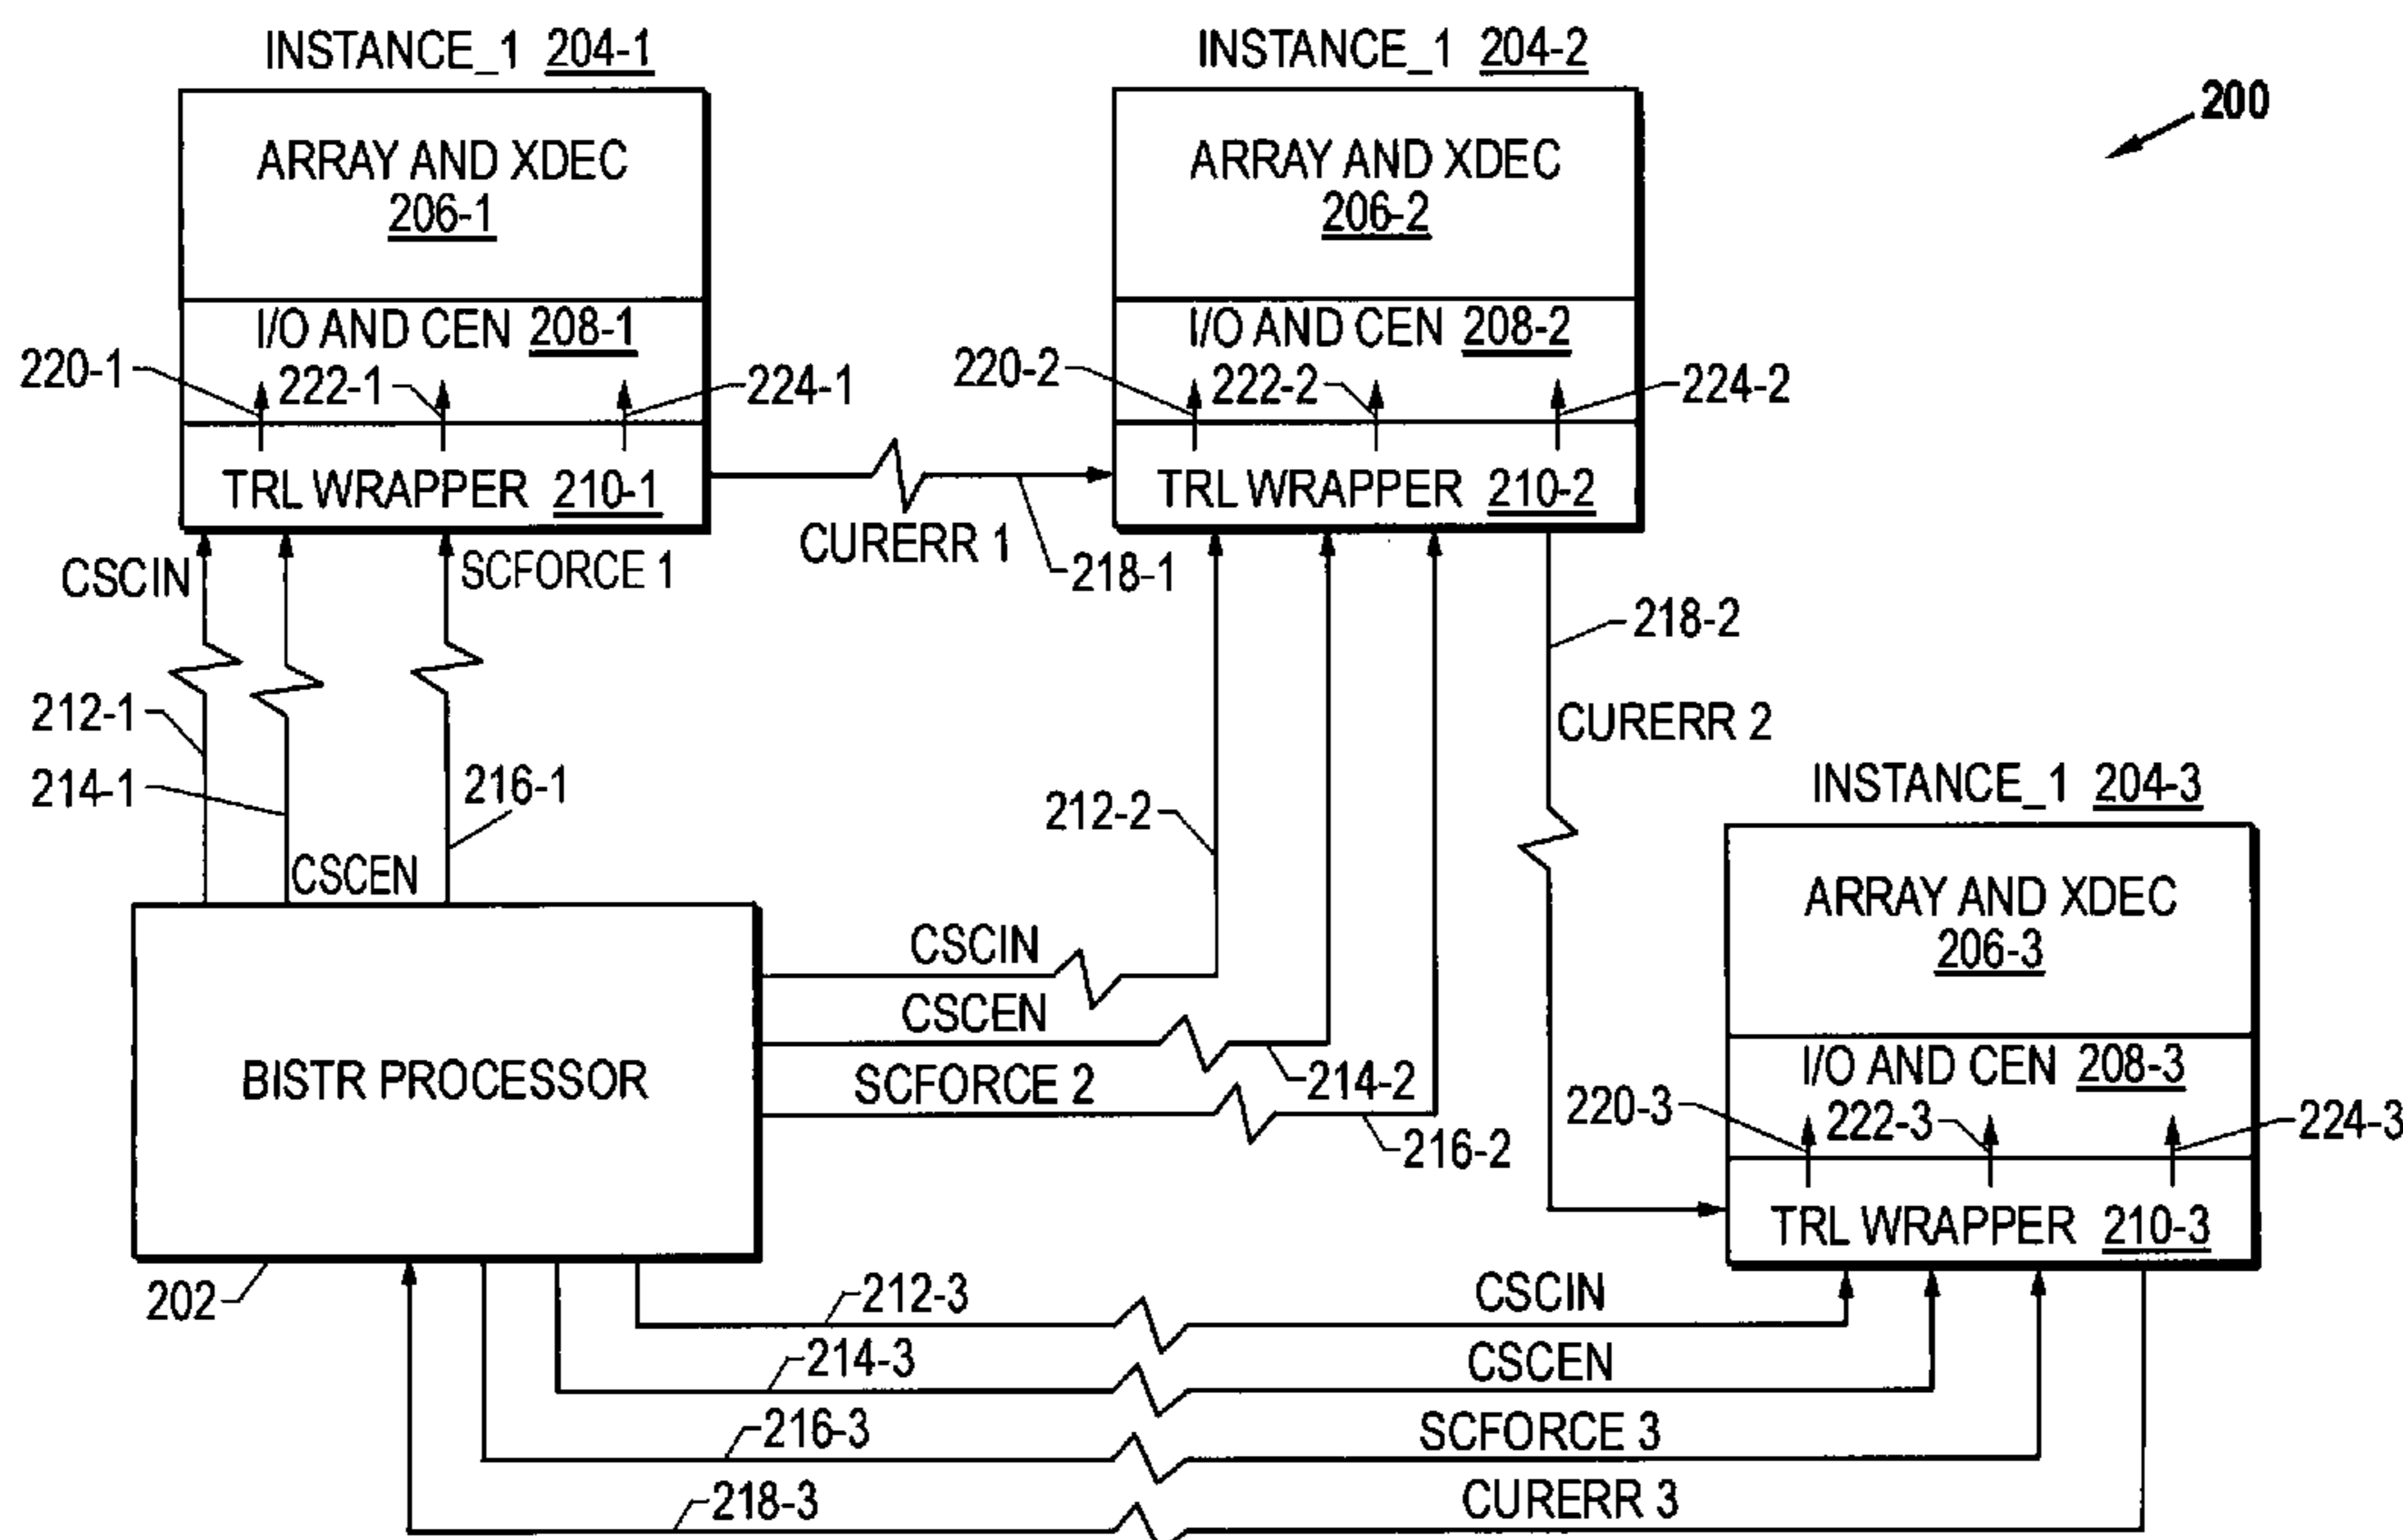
INSTANCE_1 204-1

INSTANCE_1 204-2

200

ARRAY AND XDEC 206-1

ARRAY AND XDEC 206-2

I/O AND CEN 208-1

I/O AND CEN 208-2

220-1

222-1

224-1

220-2

222-2

224-2

TRL WRAPPER 210-1

TRL WRAPPER 210-2

CSCIN

SCFORCE 1

CURERR 1

218-1

218-2

212-1

214-1

216-1

CURERR 2

212-2

INSTANCE_1 204-3

CSCEN

ARRAY AND XDEC 206-3

CSCIN

CSCEN

BISTR PROCESSOR

SCFORCE 2

214-2

I/O AND CEN 208-3

220-3

222-3

224-3

216-2

TRL WRAPPER 210-3

202

212-3

CSCIN

214-3

CSCEN

216-3

SCFORCE 3

218-3

CURERR 3